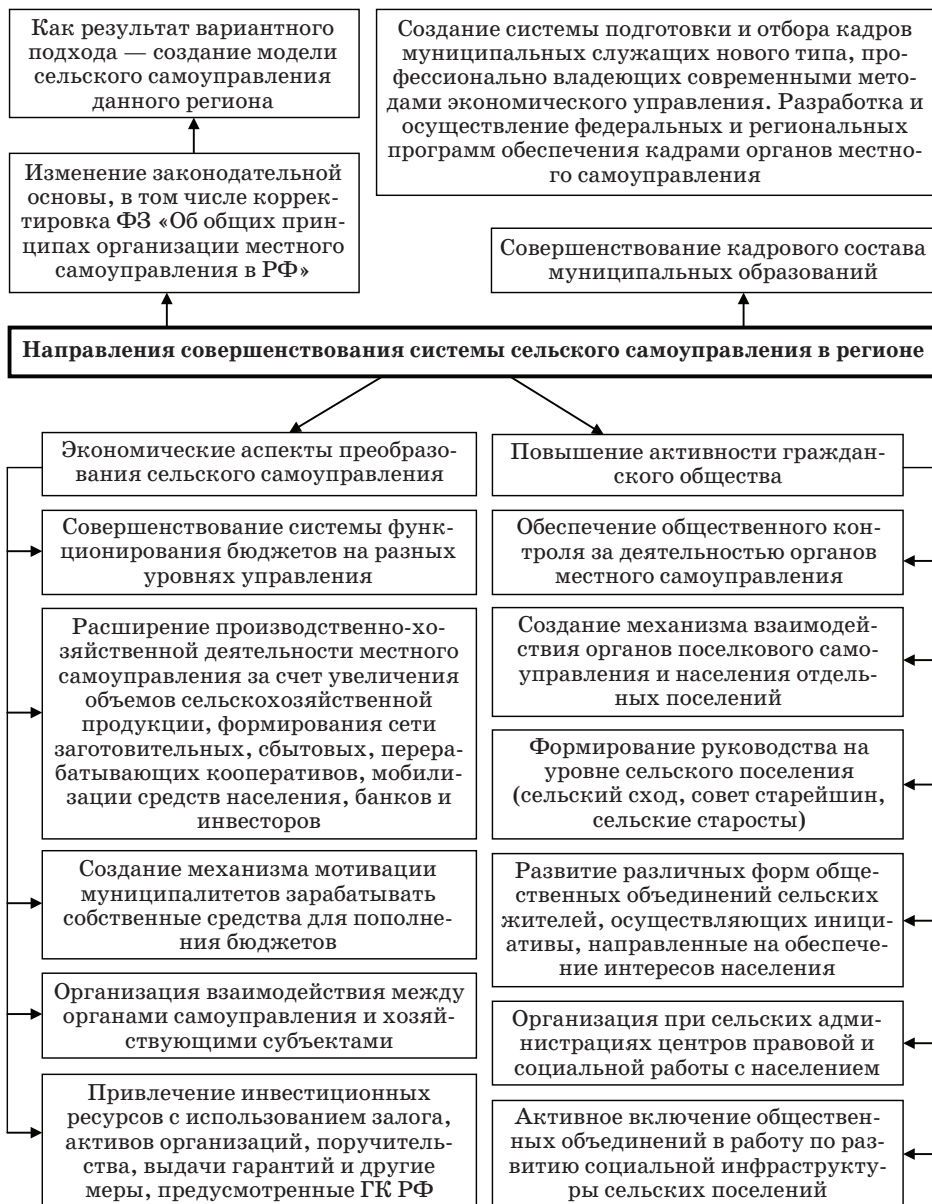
Как результат вариантного подхода — создание модели сельского самоуправления данного региона

Создание системы подготовки и отбора кадров муниципальных служащих нового типа, профессионально владеющих современными методами экономического управления. Разработка и осуществление федеральных и региональных программ обеспечения кадрами органов местного самоуправления

Изменение законодательной основы, в том числе корректировка ФЗ «Об общих принципах организации местного самоуправления в РФ»

Совершенствование кадрового состава муниципальных образований

Направления совершенствования системы сельского самоуправления в регионе

Экономические аспекты преобразования сельского самоуправления

Совершенствование системы функционирования бюджетов на разных уровнях управления

Расширение производственно-хозяйственной деятельности местного самоуправления за счет увеличения объемов сельскохозяйственной продукции, формирования сети заготовительных, сбытовых, перерабатывающих кооперативов, мобилизации средств населения, банков и инвесторов

Создание механизма мотивации муниципалитетов зарабатывать собственные средства для пополнения бюджетов

Организация взаимодействия между органами самоуправления и хозяйствующими субъектами

Привлечение инвестиционных ресурсов с использованием залога, активов организаций, поручительства, выдачи гарантий и другие меры, предусмотренные ГК РФ

Повышение активности гражданского общества

Обеспечение общественного контроля за деятельностью органов местного самоуправления

Создание механизма взаимодействия органов поселкового самоуправления и населения отдельных поселений

Формирование руководства на уровне сельского поселения (сельский сход, совет старейшин, сельские старосты)

Развитие различных форм общественных объединений сельских жителей, осуществляющих инициативы, направленные на обеспечение интересов населения

Организация при сельских администрациях центров правовой и социальной работы с населением

Активное включение общественных объединений в работу по развитию социальной инфраструктуры сельских поселений